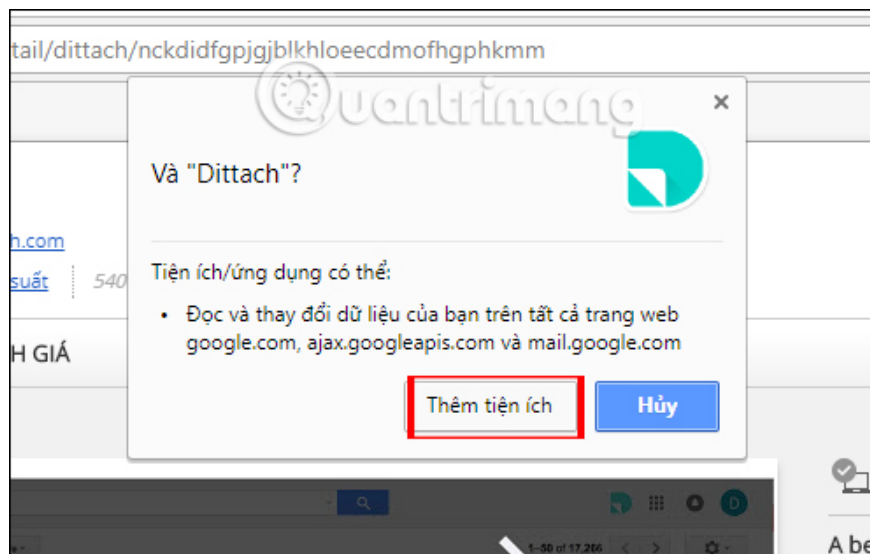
tail/dittach/nckdidfgpjgjblkhloeecdmofhgphkmm

Quantrimang

Và "Dittach"?

Tiện ích/ứng dụng có thể:

• Đọc và thay đổi dữ liệu của bạn trên tất cả trang web google.com, ajax.googleapis.com và mail.google.com

Thêm tiện ích

Hủy

h.com

suất

540

H GIÁ

1–50 of 17,266

D

A be